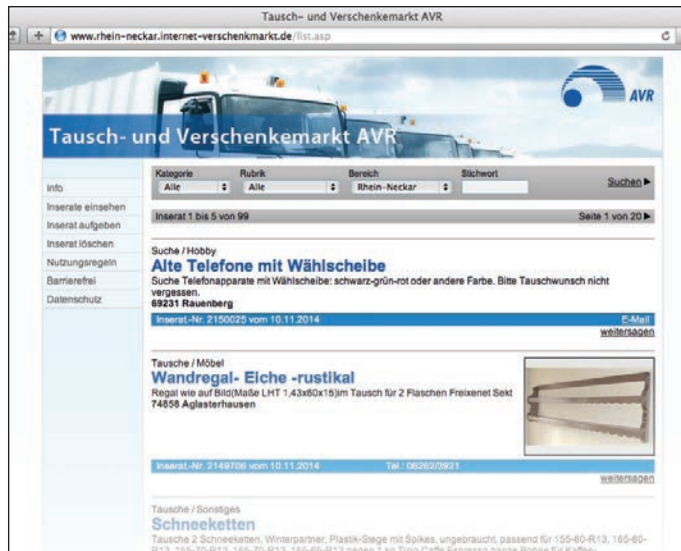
Tausch- und Verschenkemarkt AVR

www.rhein-neckar.internet-verschenkmarkt.de/list.asp

AVR

Tausch- und Verschenkemarkt AVR

Info
Inserate einsehen
Inserat aufgeben
Inserat löschen
Nutzungsregeln
Barrierefrei
Datenschutz

| Kategorie | Rubrik | Bereich | Stichwort | |
|---|---|---|---|---|
| Alle | Alle | Rhein-Neckar | | Suchen ▶ |

Inserat 1 bis 5 von 99 Seite 1 von 20 ▶

Suche / Hobby
Alte Telefone mit Wählscheibe
Suche Telefonapparate mit Wählscheibe: schwarz-grün-rot oder andere Farbe. Bitte Tauschwunsch nicht vergessen.
69231 Rauenberg
Inserat-Nr. 2150025 vom 10.11.2014 E-Mail
weitersagen

Tausche / Möbel
Wandregal- Eiche -rustikal
Regal wie auf Bild(Maße LHT 1,43x60x15)im Tausch für 2 Flaschen Freixenet Sekt
74858 Aglasterhausen
Inserat-Nr. 2149706 vom 10.11.2014 Tel.: 06262/3921
weitersagen

Tausche / Sonstiges
Schneeketten
Tausche 2 Schneeketten, Winterpartner, Plastik-Stege mit Spikes, ungebraucht, passend für 155-80-R13, 165-80-R13, 155-70-R13, 165-70-R13, 165-65-R13 gegen 1 kg Tipo Caffe Espresso ganze Bohne für Kaffee-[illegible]